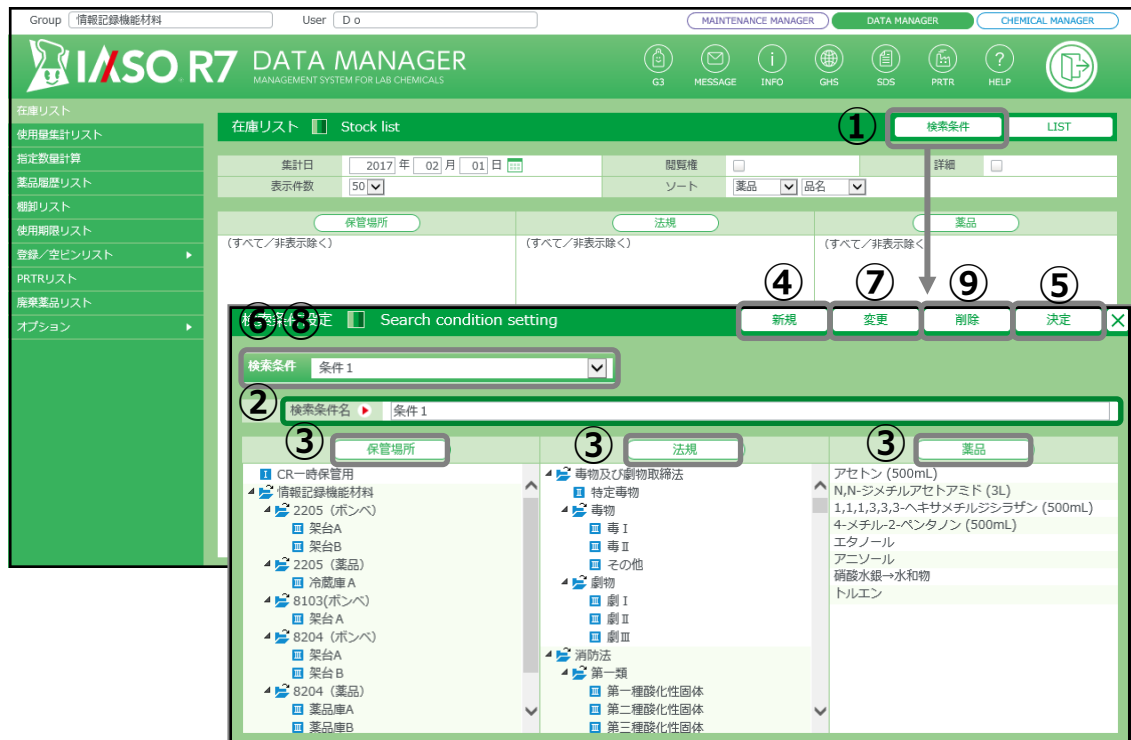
Group 情報記録機能材料 User D o

MAINTENANCE MANAGER DATA MANAGER CHEMICAL MANAGER

IASO R7 DATA MANAGER
MANAGEMENT SYSTEM FOR LAB CHEMICALS

G3 MESSAGE INFO GHS SDS PRTR HELP

在庫リスト
使用量集計リスト
指定数量計算
薬品履歴リスト
棚卸リスト
使用期限リスト
登録／空ビンリスト
PRTRリスト
廃棄薬品リスト
オプション

在庫リスト Stock list

① 検索条件 LIST

集計日 2017 年 02 月 01 日
閲覧権
詳細
表示件数 50
ソート 薬品 品名

保管場所 法規 薬品
（すべて／非表示除く） （すべて／非表示除く） （すべて／非表示除く）

④ ⑦ ⑨ ⑤

⑥⑧ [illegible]設定 Search condition setting
新規 変更 削除 決定

検索条件 条件 1

② 検索条件名 条件 1

③ 保管場所 ③ 法規 ③ 薬品

CR一時保管用
情報記録機能材料
2205（ボンベ）
架台A
架台B
2205（薬品）
冷蔵庫 A
8103(ボンベ)
架台 A
8204（ボンベ）
架台A
架台 B
8204（薬品）
薬品庫A
薬品庫B

毒物及び劇物取締法
特定毒物
毒物
毒 I
毒 II
その他
劇物
劇 I
劇 II
劇 III
消防法
第一類
第一種酸化性固体
第二種酸化性固体
第三種酸化性固体

アセトン (500mL)
N,N-ジメチルアセトアミド (3L)
1,1,1,3,3,3-ヘキサメチルジシラザン (500mL)
4-メチル-2-ペンタノン (500mL)
エタノール
アニソール
硝酸水銀→水和物
トルエン